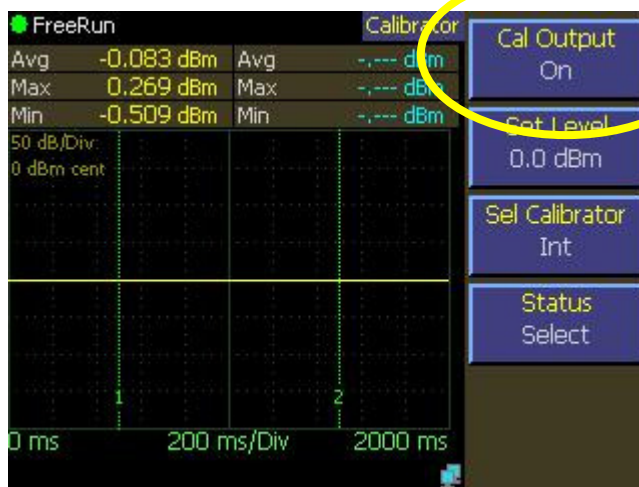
FreeRun
Calibrator

| Avg | -0.083 dBm | Avg | -.--- dBm |
|---|---|---|---|
| Max | 0.269 dBm | Max | -.--- dBm |
| Min | -0.509 dBm | Min | -.--- dBm |

50 dB/Div
0 dBm cent

1
2

0 ms
200 ms/Div
2000 ms

Cal Output
On

Set Level
0.0 dBm

Sel Calibrator
Int

Status
Select